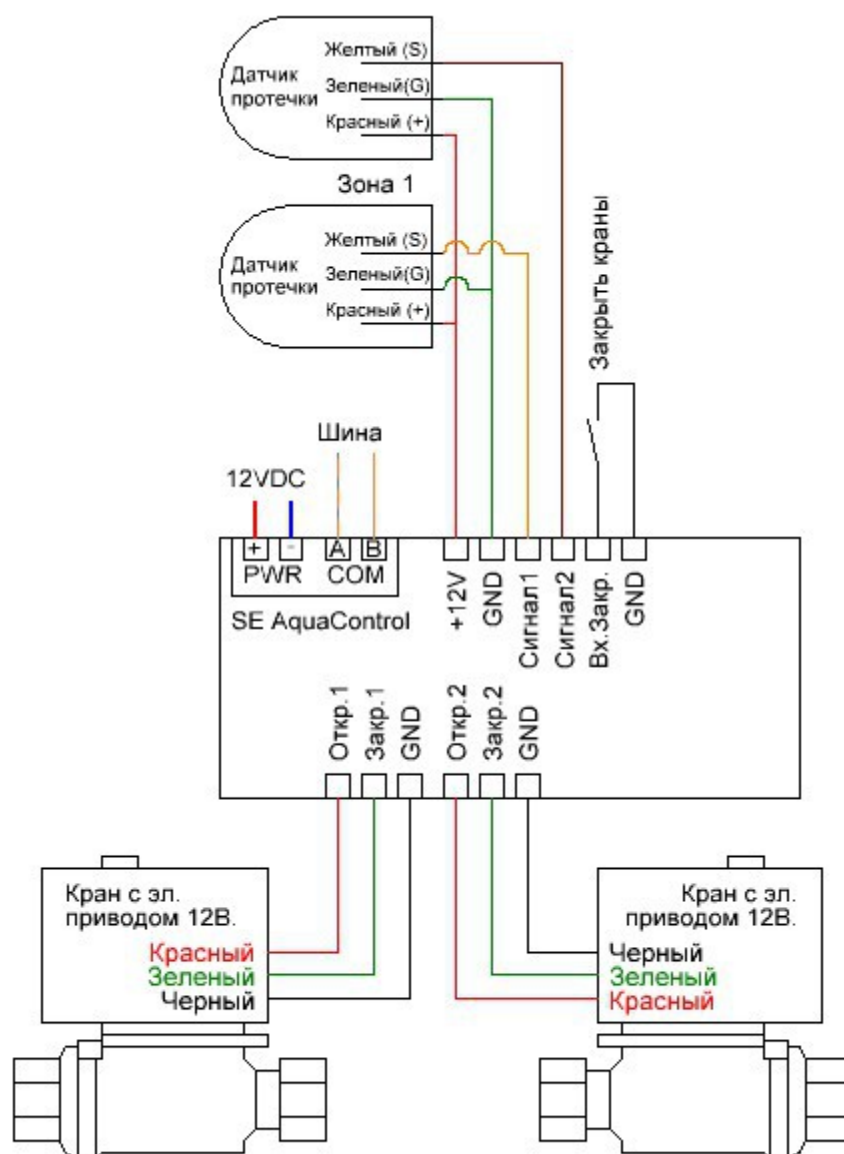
Датчик протечки
Желтый (S)
Зеленый(G)
Красный (+)

Зона 1

Датчик протечки
Желтый (S)
Зеленый(G)
Красный (+)

Закрыть краны

Шина
12VDC
+ - A B
PWR COM
SE AquaControl
+12V
GND
Сигнал1
Сигнал2
Вх.Закр.
GND

Откр.1
Закр.1
GND
Откр.2
Закр.2
GND

Кран с эл. приводом 12В.
Красный
Зеленый
Черный

Кран с эл. приводом 12В.
Черный
Зеленый
Красный